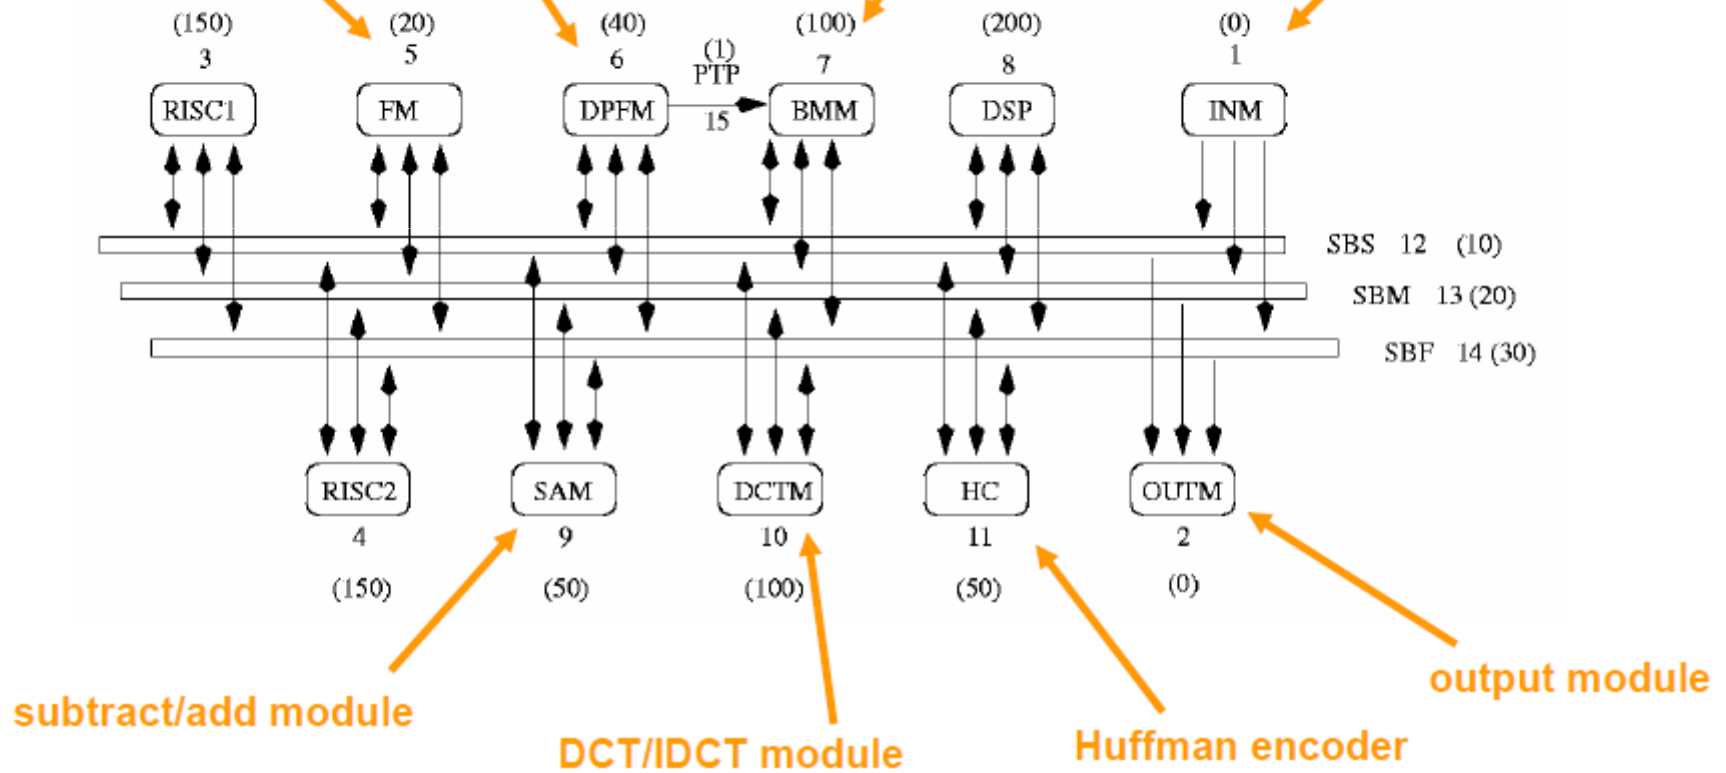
(150)
3
RISC1

(20)
5
FM

(40)
6
DPFM

(1)
PTP
15

(100)
7
BMM

(200)
8
DSP

(0)
1
INM

SBS 12 (10)

SBM 13 (20)

SBF 14 (30)

RISC2
4
(150)

SAM
9
(50)

DCTM
10
(100)

HC
11
(50)

OUTM
2
(0)

subtract/add module

DCT/IDCT module

Huffman encoder

output module